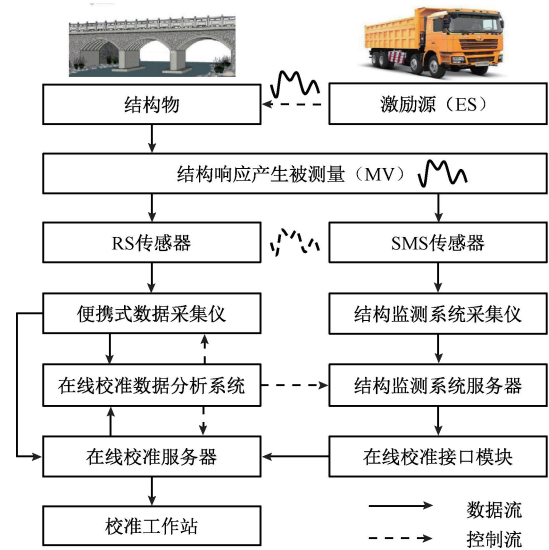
结构物

激励源（ES）

结构响应产生被测量（MV）

RS传感器

SMS传感器

便携式数据采集仪

结构监测系统采集仪

在线校准数据分析系统

结构监测系统服务器

在线校准服务器

在线校准接口模块

校准工作站

数据流

控制流